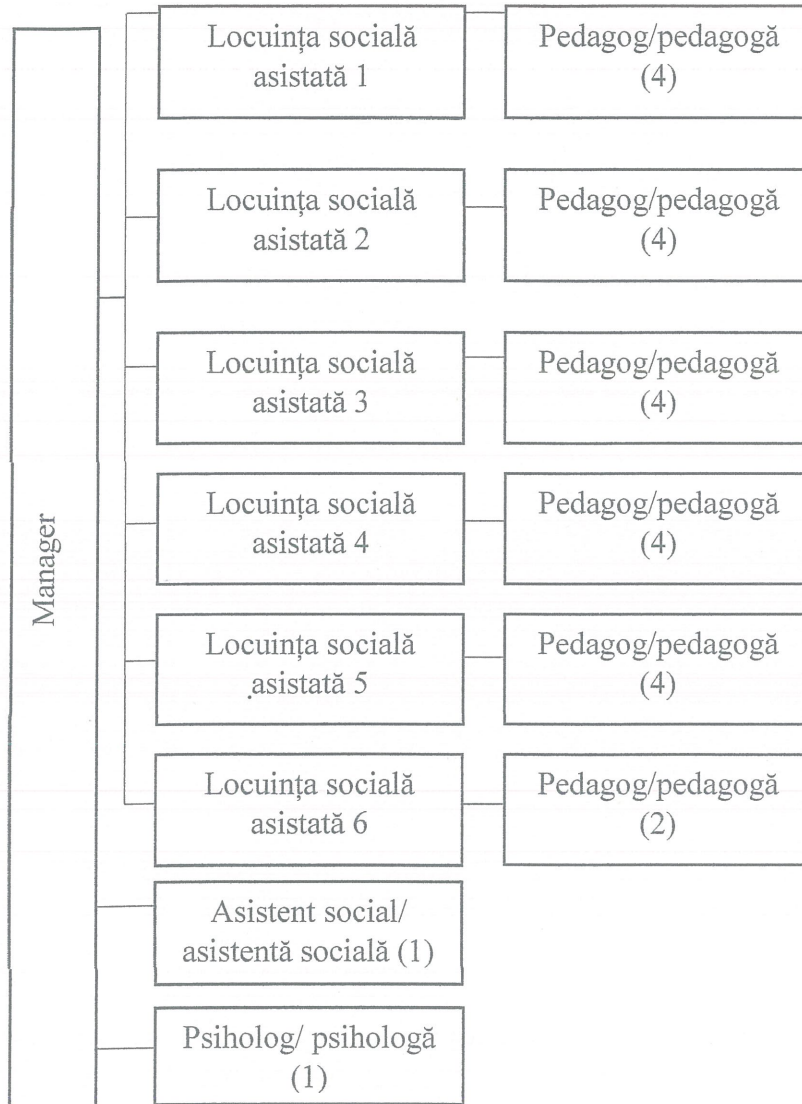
Manager

Locuința socială asistată 1

Pedagog/pedagogă (4)

Locuința socială asistată 2

Pedagog/pedagogă (4)

Locuința socială asistată 3

Pedagog/pedagogă (4)

Locuința socială asistată 4

Pedagog/pedagogă (4)

Locuința socială asistată 5

Pedagog/pedagogă (4)

Locuința socială asistată 6

Pedagog/pedagogă (2)

Asistent social/ asistentă socială (1)

Psiholog/ psihologă (1)